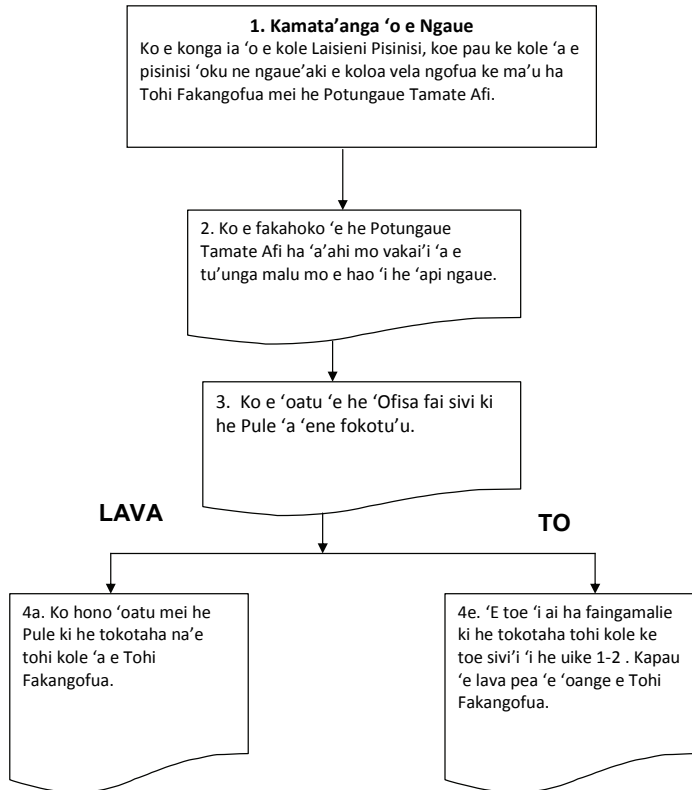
**1. Kamata'anga 'o e Ngaue**

Ko e konga ia 'o e kole Laisieni Pisinisi, koe pau ke kole 'a e pisinisi 'oku ne ngaue'aki e koloa vela ngofua ke ma'u ha Tohi Fakangofua mei he Potungaue Tamate Afi.

2. Ko e fakahoko 'e he Potungaue Tamate Afi ha 'a'ahi mo vakai'i 'a e tu'unga malu mo e hao 'i he 'api ngaue.

3. Ko e 'oatu 'e he 'Ofisa fai sivi ki he Pule 'a 'ene fokotu'u.

**LAVA**

**TO**

4a. Ko hono 'oatu mei he Pule ki he tokotaha na'e tohi kole 'a e Tohi Fakangofua.

4e. 'E toe 'i ai ha faingamalie ki he tokotaha tohi kole ke toe sivi'i 'i he uike 1-2 . Kapau 'e lava pea 'e 'oange e Tohi Fakangofua.